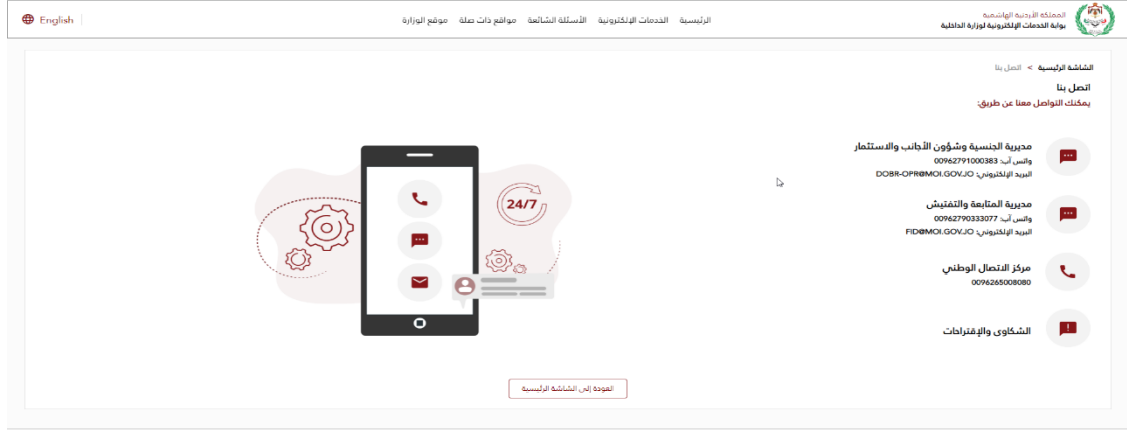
المملكة الأردنية الهاشمية
بوابة الخدمات الإلكترونية لوزارة الداخلية

الرئيسية الخدمات الإلكترونية الأسئلة الشائعة مواقع ذات صلة موقع الوزارة

English

الشاشة الرئيسية > اتصل بنا

اتصل بنا
يمكنك التواصل معنا عن طريق:

مديرية الجنسية وشؤون الأجانب والاستثمار
واتس آب: 00962791000383
البريد الإلكتروني: DOBR-OPR@MOI.GOV.JO

مديرية المتابعة والتفتيش
واتس آب: 00962790333077
البريد الإلكتروني: FID@MOI.GOV.JO

مركز الاتصال الوطني
0096265008080

الشكاوى والإقتراحات

24/7

العودة إلى الشاشة الرئيسية